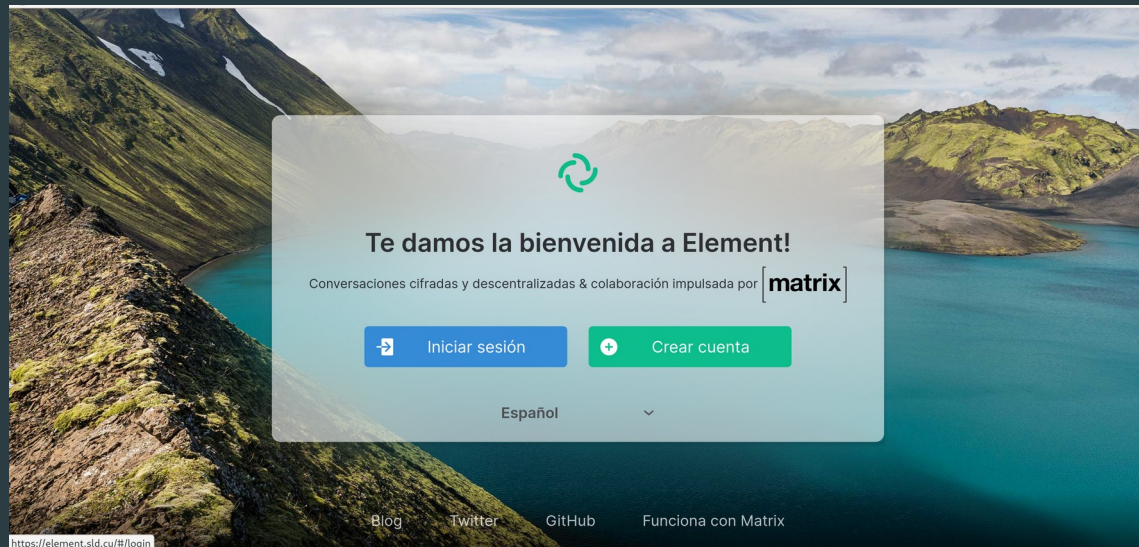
Te damos la bienvenida a Element!

Conversaciones cifradas y descentralizadas & colaboración impulsada por [matrix]

Iniciar sesión

Crear cuenta

Español

Blog Twitter GitHub Funciona con Matrix

https://element.sld.cu/#/login